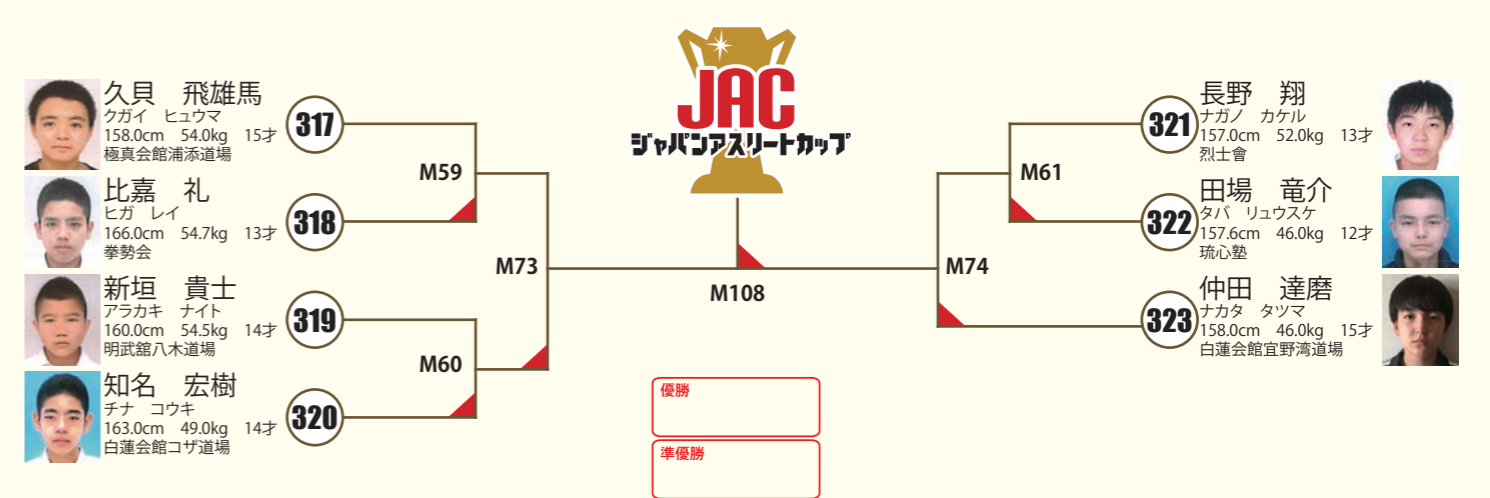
久貝　飛雄馬
クガイ　ヒュウマ
158.0cm　54.0kg　15才
極真会館浦添道場

317

比嘉　礼
ヒガ　レイ
166.0cm　54.7kg　13才
拳勢会

318

新垣　貴士
アラカキ　ナイト
160.0cm　54.5kg　14才
明武舘八木道場

319

知名　宏樹
チナ　コウキ
163.0cm　49.0kg　14才
白蓮会館コザ道場

320

M59

M60

M73

JAC
ジャパンアスリートカップ

M108

優勝

準優勝

M74

M61

321
長野　翔
ナガノ　カケル
157.0cm　52.0kg　13才
烈士會

322
田場　竜介
タバ　リュウスケ
157.6cm　46.0kg　12才
琉心塾

323
仲田　達磨
ナカタ　タツマ
158.0cm　46.0kg　15才
白蓮会館宜野湾道場